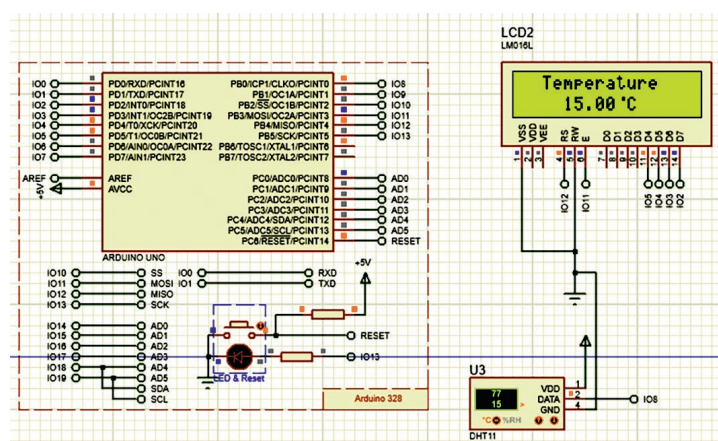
LCD2
LM016L

Temperature
15.00 °C

VSS VDD VEE RS RW E D0 D1 D2 D3 D4 D5 D6 D7
1 2 3 4 5 6 7 8 9 10 11 12 13 14

IO12 IO11 IO5 IO4 IO3 IO2

IO0 IO1 IO2 IO3 IO4 IO5 IO6 IO7

PD0/RXD/PCINT16
PD1/TXD/PCINT17
PD2/INT0/PCINT18
PD3/INT1/OC2B/PCINT19
PD4/T0/XCK/PCINT20
PD5/T1/OC0B/PCINT21
PD6/AIN0/OC0A/PCINT22
PD7/AIN1/PCINT23

PB0/ICP1/CLKO/PCINT0
PB1/OC1A/PCINT1
PB2/SS/OC1B/PCINT2
PB3/MOSI/OC2A/PCINT3
PB4/MISO/PCINT4
PB5/SCK/PCINT5
PB6/TOSC1/XTAL1/PCINT6
PB7/TOSC2/XTAL2/PCINT7

IO8 IO9 IO10 IO11 IO12 IO13

AREF
+5V
AREF
AVCC

PC0/ADC0/PCINT8
PC1/ADC1/PCINT9
PC2/ADC2/PCINT10
PC3/ADC3/PCINT11
PC4/ADC4/SDA/PCINT12
PC5/ADC5/SCL/PCINT13
PC6/RESET/PCINT14

AD0 AD1 AD2 AD3 AD4 AD5 RESET

ARDUINO UNO

IO10 IO11 IO12 IO13
SS MOSI MISO SCK
IO0 IO1
RXD TXD
+5V

IO14 IO15 IO16 IO17 IO18 IO19
AD0 AD1 AD2 AD3 AD4 AD5 SDA SCL

RESET
IO13
LED & Reset

Arduino 328

U3
77
15
°C %RH
VDD 1
DATA 2
GND 4
IO8
DHT11